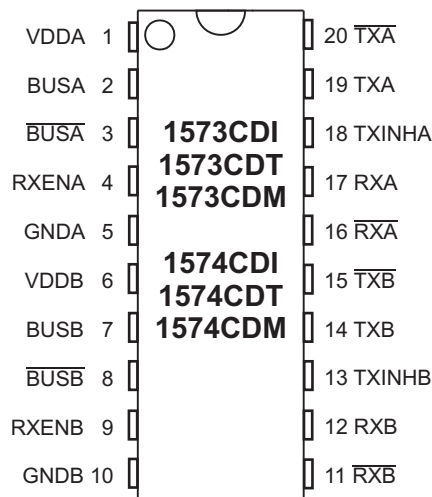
VDDA 1
BUSA 2
$\overline{\text{BUSA}}$ 3
RXENA 4
GNDA 5
VDDB 6
BUSB 7
$\overline{\text{BUSB}}$ 8
RXENB 9
GNDB 10

1573CDI
1573CDT
1573CDM

1574CDI
1574CDT
1574CDM

20 $\overline{\text{TXA}}$
19 TXA
18 TXINHA
17 RXA
16 $\overline{\text{RXA}}$
15 $\overline{\text{TXB}}$
14 TXB
13 TXINHB
12 RXB
11 $\overline{\text{RXB}}$